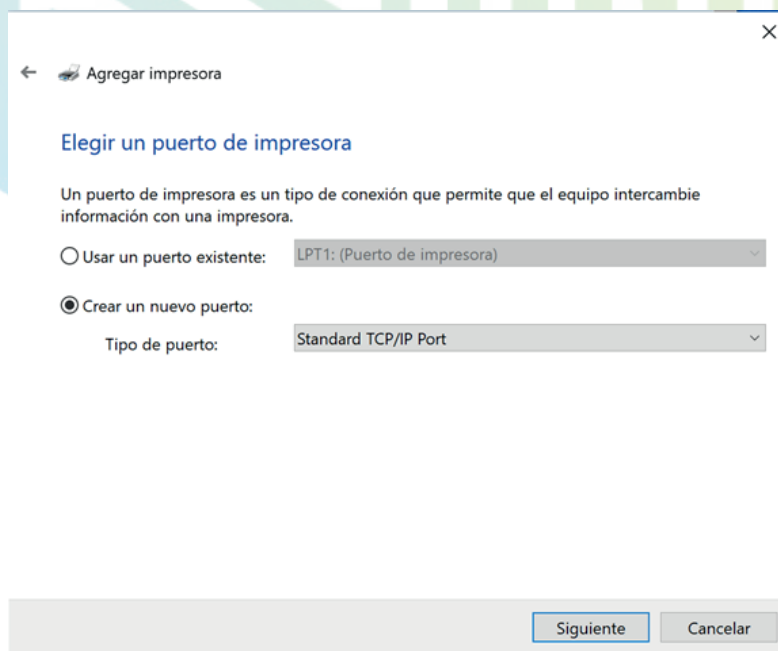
×

← Agregar impresora

Elegir un puerto de impresora

Un puerto de impresora es un tipo de conexión que permite que el equipo intercambie información con una impresora.

Usar un puerto existente: LPT1: (Puerto de impresora)

Crear un nuevo puerto:

Tipo de puerto: Standard TCP/IP Port

Siguiente Cancelar